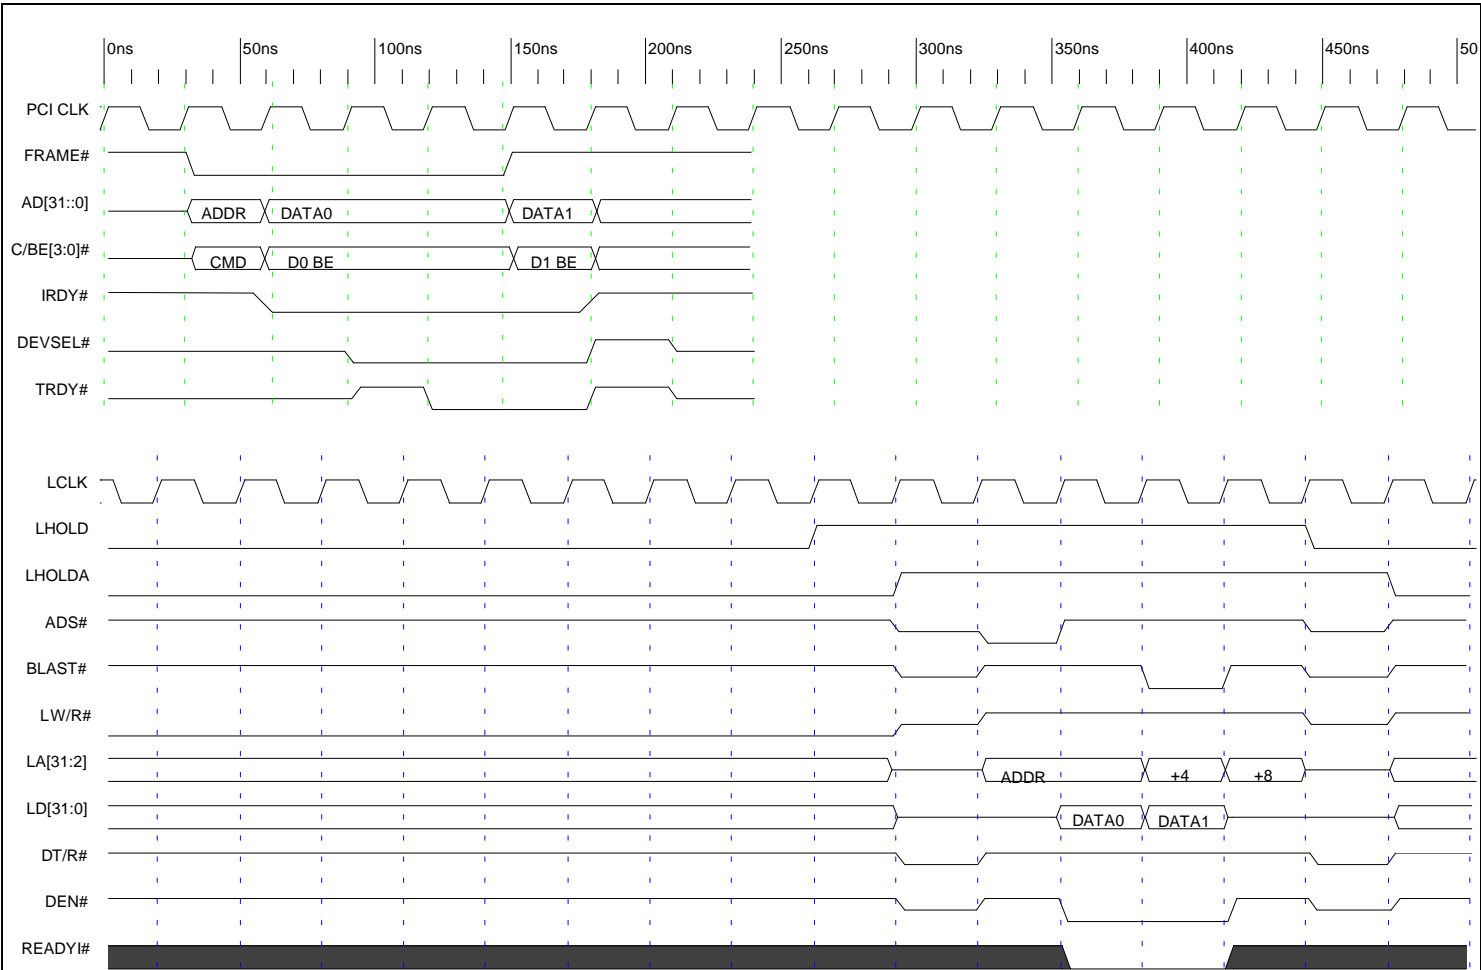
0ns 50ns 100ns 150ns 200ns 250ns 300ns 350ns 400ns 450ns 50

PCI CLK
FRAME#
AD[31::0] ADDR DATA0 DATA1
C/BE[3:0]# CMD D0 BE D1 BE
IRDY#
DEVSEL#
TRDY#

LCLK
LHOLD
LHOLDA
ADS#
BLAST#
LW/R#
LA[31:2] ADDR +4 +8
LD[31:0] DATA0 DATA1
DT/R#
DEN#
READYI#